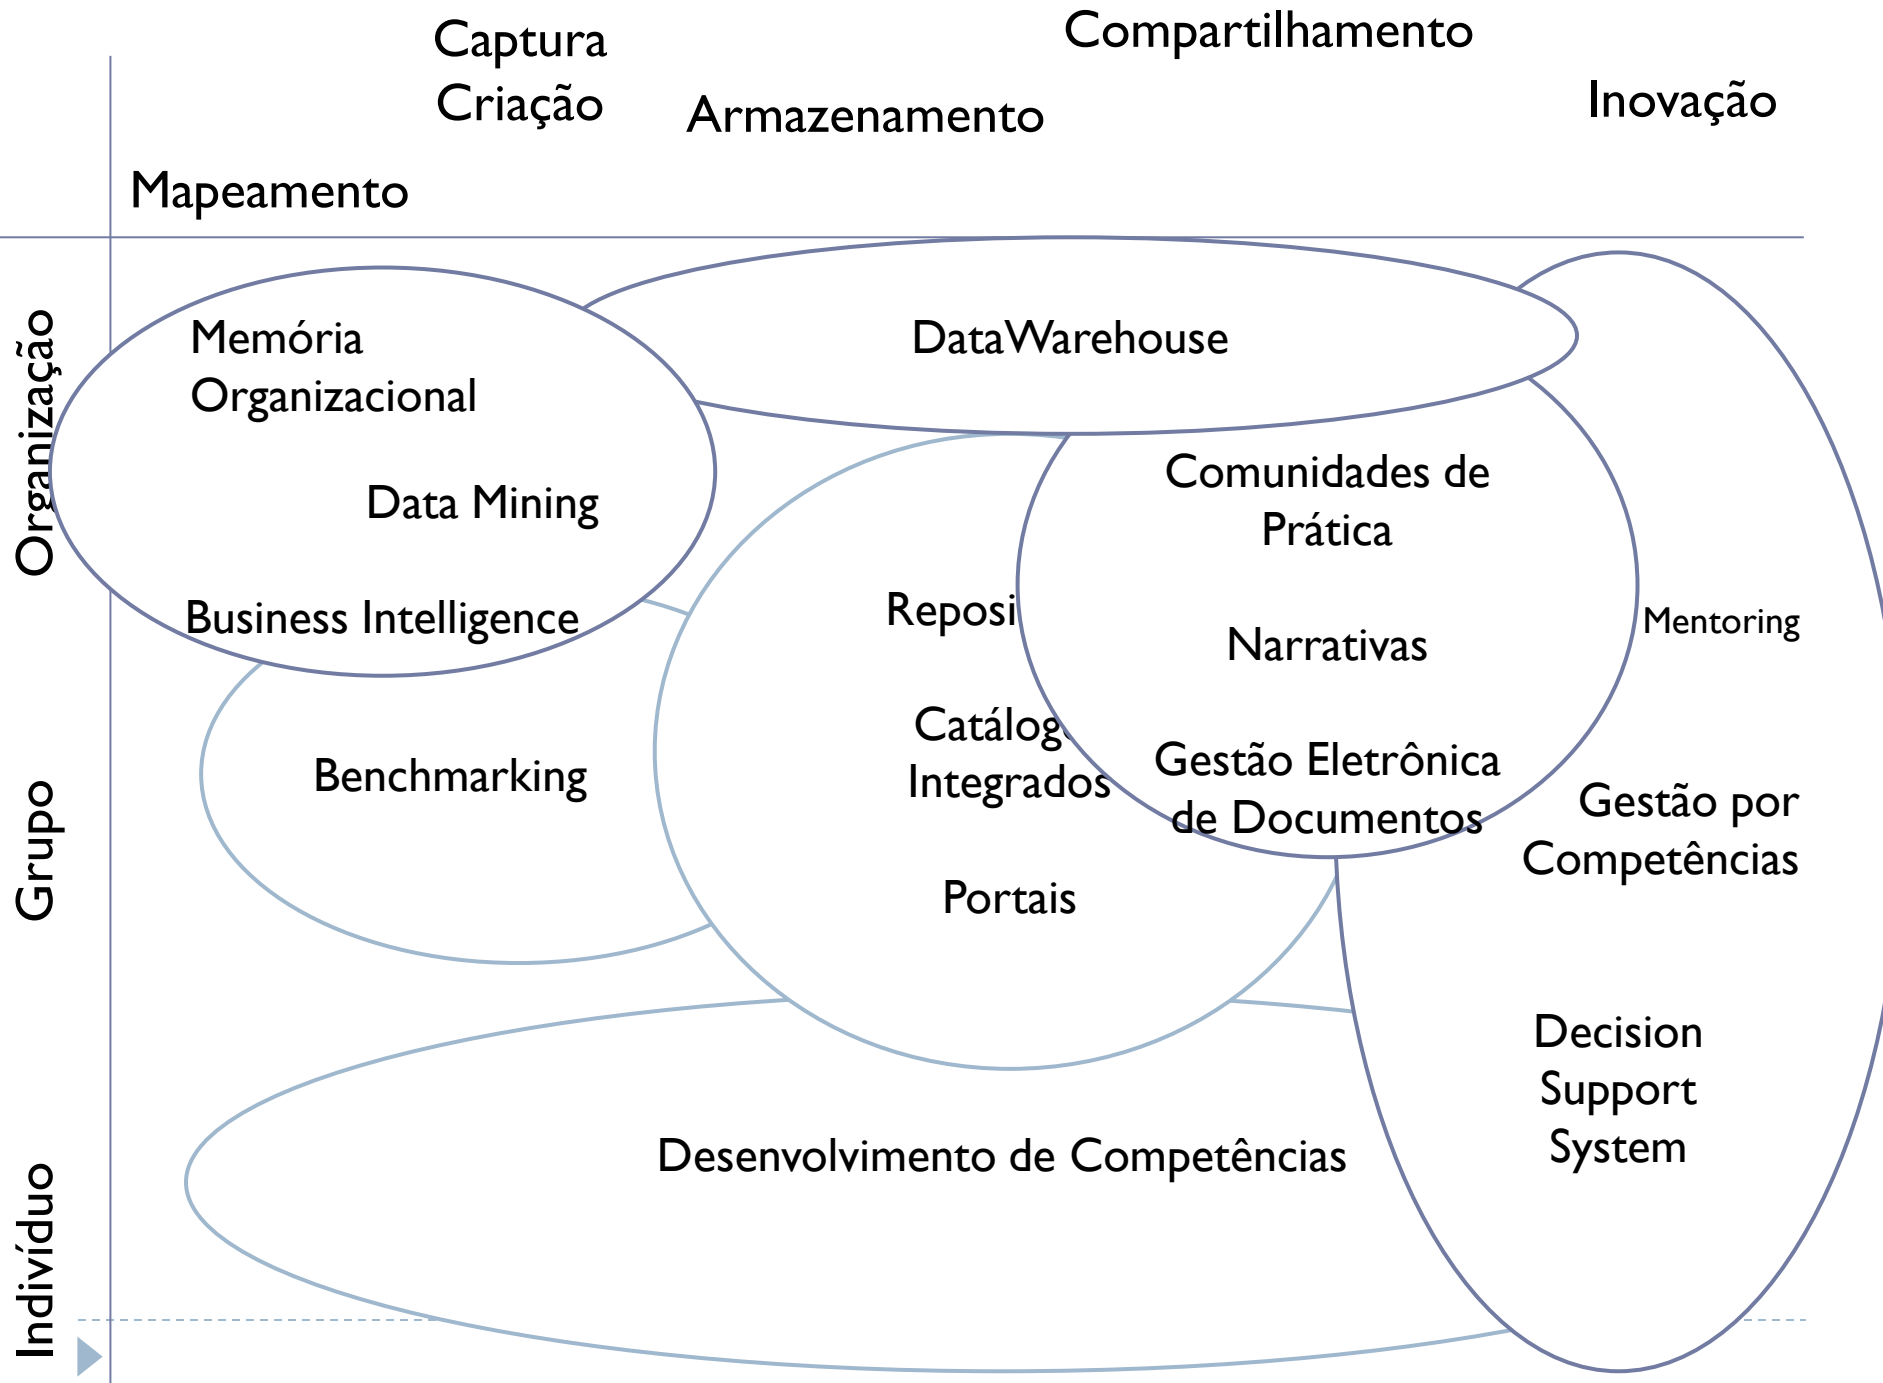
Captura
Criação

Compartilhamento

Armazenamento

Inovação

Mapeamento

Organização

Grupo

Indivíduo

Memória Organizacional

DataWarehouse

Data Mining

Business Intelligence

Comunidades de Prática

Reposi

Narrativas

Mentoring

Catálog

Integrados

Gestão Eletrônica de Documentos

Benchmarking

Gestão por Competências

Portais

Decision Support System

Desenvolvimento de Competências